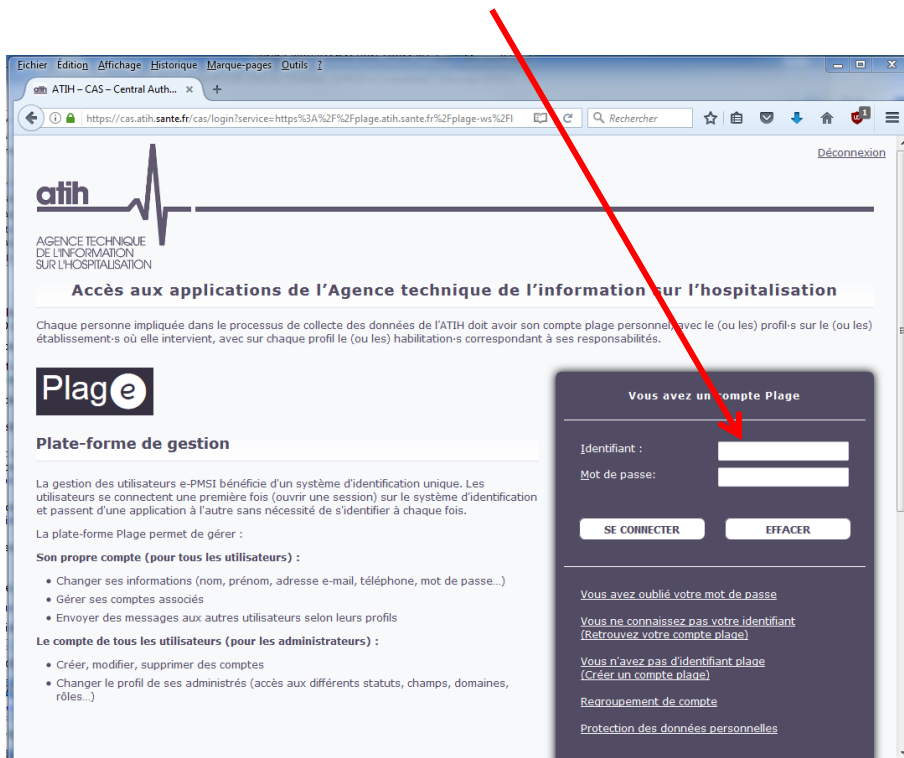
Fichier Édition Affichage Historique Marque-pages Outils ?

ATIH – CAS – Central Auth... ×

https://cas.atih.sante.fr/cas/login?service=https%3A%2F%2Fplage.atih.sante.fr%2Fplage-ws%2Fl

Rechercher

Déconnexion

atih

AGENCE TECHNIQUE DE L'INFORMATION SUR L'HOSPITALISATION

Accès aux applications de l'Agence technique de l'information sur l'hospitalisation

Chaque personne impliquée dans le processus de collecte des données de l'ATIH doit avoir son compte plage personnel, avec le (ou les) profil·s sur le (ou les) établissement·s où elle intervient, avec sur chaque profil le (ou les) habilitation·s correspondant à ses responsabilités.

Plage

Plate-forme de gestion

La gestion des utilisateurs e-PMSI bénéficie d'un système d'identification unique. Les utilisateurs se connectent une première fois (ouvrir une session) sur le système d'identification et passent d'une application à l'autre sans nécessité de s'identifier à chaque fois.

La plate-forme Plage permet de gérer :

Son propre compte (pour tous les utilisateurs) :

- Changer ses informations (nom, prénom, adresse e-mail, téléphone, mot de passe...)
- Gérer ses comptes associés
- Envoyer des messages aux autres utilisateurs selon leurs profils

Le compte de tous les utilisateurs (pour les administrateurs) :

- Créer, modifier, supprimer des comptes
- Changer le profil de ses administrés (accès aux différents statuts, champs, domaines, rôles...)

Vous avez un compte Plage

Identifiant :

Mot de passe :

SE CONNECTER

EFFACER

Vous avez oublié votre mot de passe

Vous ne connaissez pas votre identifiant
(Retrouvez votre compte plage)

Vous n'avez pas d'identifiant plage
(Créer un compte plage)

Regroupement de compte

Protection des données personnelles